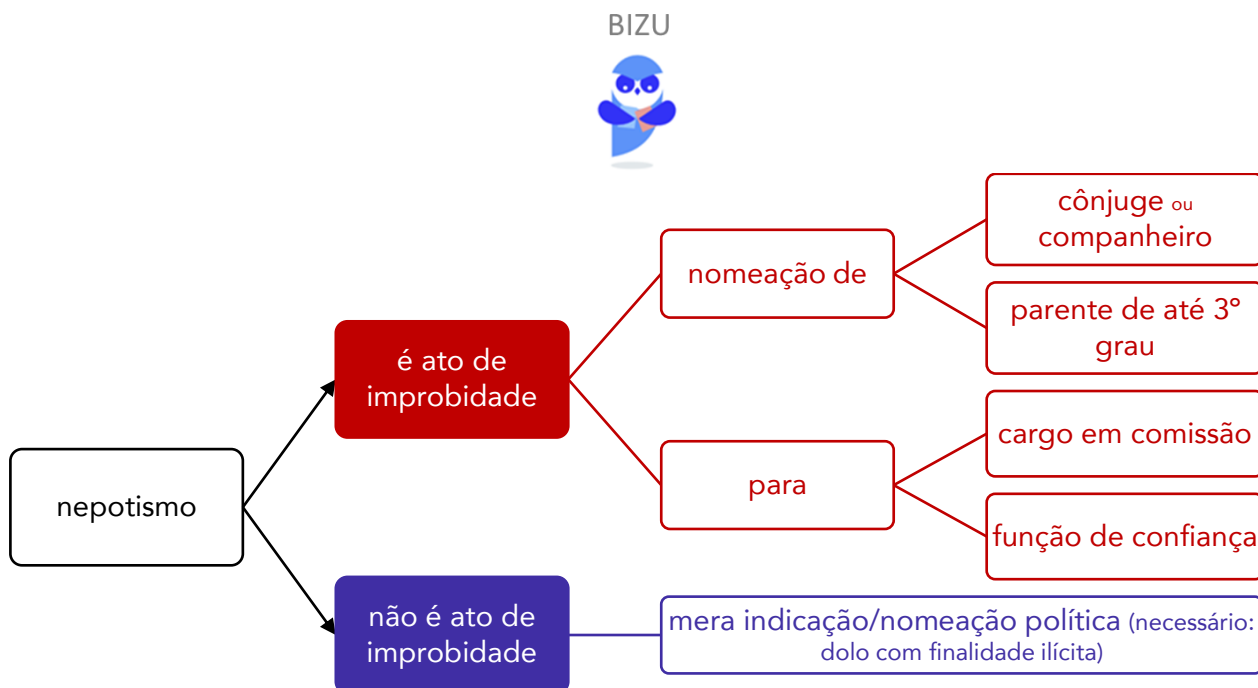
BIZU

nepotismo

é ato de improbidade

nomeação de

cônjuge ou companheiro

parente de até 3° grau

para

cargo em comissão

função de confiança

não é ato de improbidade

mera indicação/nomeação política (necessário: dolo com finalidade ilícita)